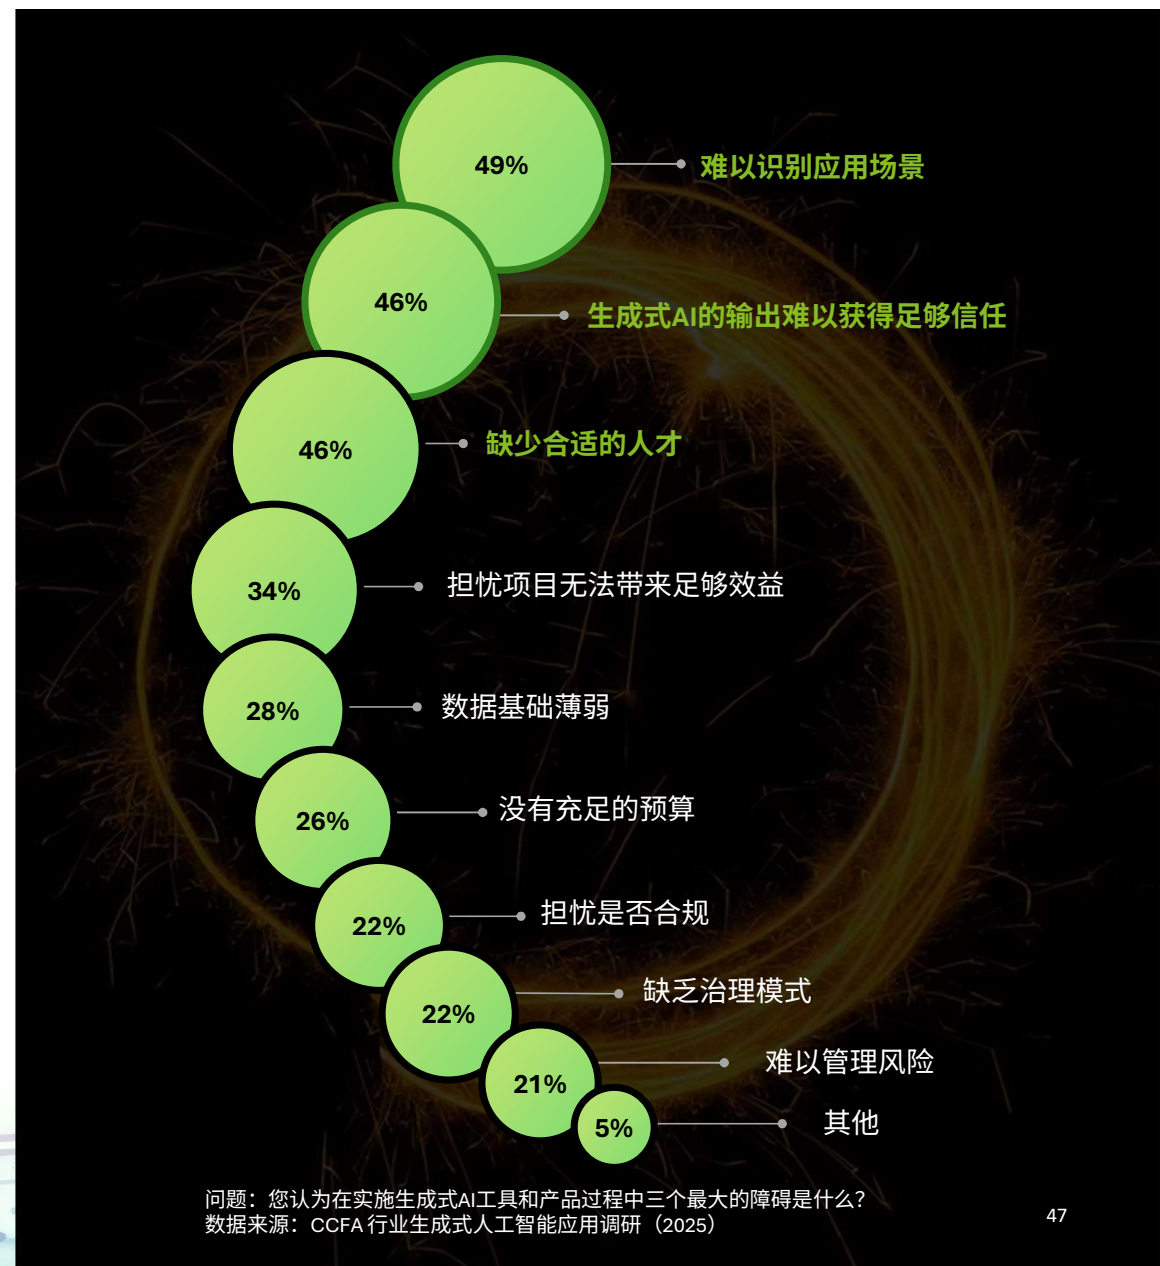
49% 难以识别应用场景

46% 生成式AI的输出难以获得足够信任

46% 缺少合适的人才

34% 担忧项目无法带来足够效益

28% 数据基础薄弱

26% 没有充足的预算

22% 担忧是否合规

22% 缺乏治理模式

21% 难以管理风险

5% 其他

问题：您认为在实施生成式AI工具和产品过程中三个最大的障碍是什么？
数据来源：CCFA 行业生成式人工智能应用调研（2025）

47